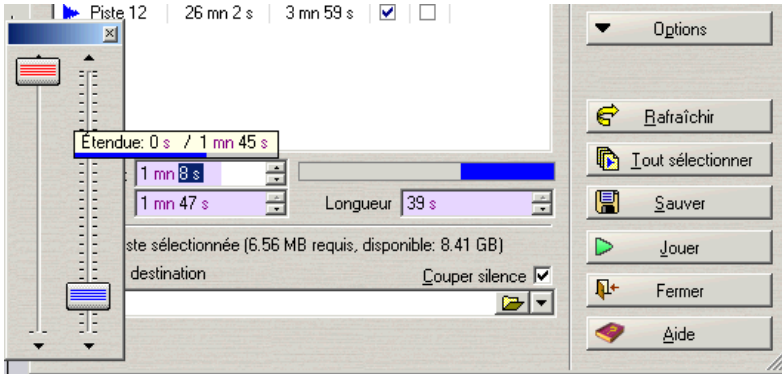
Piste 12 | 26 mn 2 s | 3 mn 59 s

Étendue: 0 s / 1 mn 45 s

1 mn 8 s

1 mn 47 s

Longueur 39 s

ste sélectionnée (6.56 MB requis, disponible: 8.41 GB)

destination

Couper silence

Options

Rafraîchir

Tout sélectionner

Sauver

Jouer

Fermer

Aide